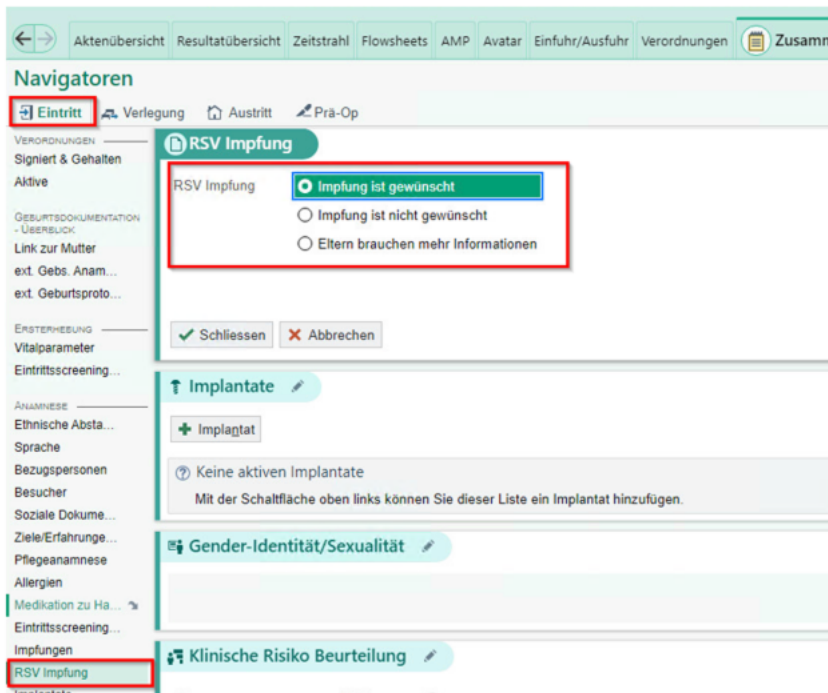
Aktenübersicht | Resultatübersicht | Zeitstrahl | Flowsheets | AMP | Avatar | Einfuhr/Ausfuhr | Verordnungen | Zusamm

Navigatoren

Eintritt | Verlegung | Austritt | Prä-Op

VERORDNUNGEN
Signiert & Gehalten
Aktive

GEBURTSDOKUMENTATION - ÜBERBLICK
Link zur Mutter
ext. Gebs. Anam...
ext. Geburtsproto...

ERSTERHEBUNG
Vitalparameter
Eintrittsscreening...

ANAMNESE
Ethnische Absta...
Sprache
Bezugspersonen
Besucher
Soziale Dokume...
Ziele/Erfahrunge...
Pflegeanamnese
Allergien
Medikation zu Ha...
Eintrittsscreening...
Impfungen
RSV Impfung
Implantate

RSV Impfung

RSV Impfung
Impfung ist gewünscht
Impfung ist nicht gewünscht
Eltern brauchen mehr Informationen

Schliessen | Abbrechen

Implantate

Implantat

Keine aktiven Implantate
Mit der Schaltfläche oben links können Sie dieser Liste ein Implantat hinzufügen.

Gender-Identität/Sexualität

Klinische Risiko Beurteilung